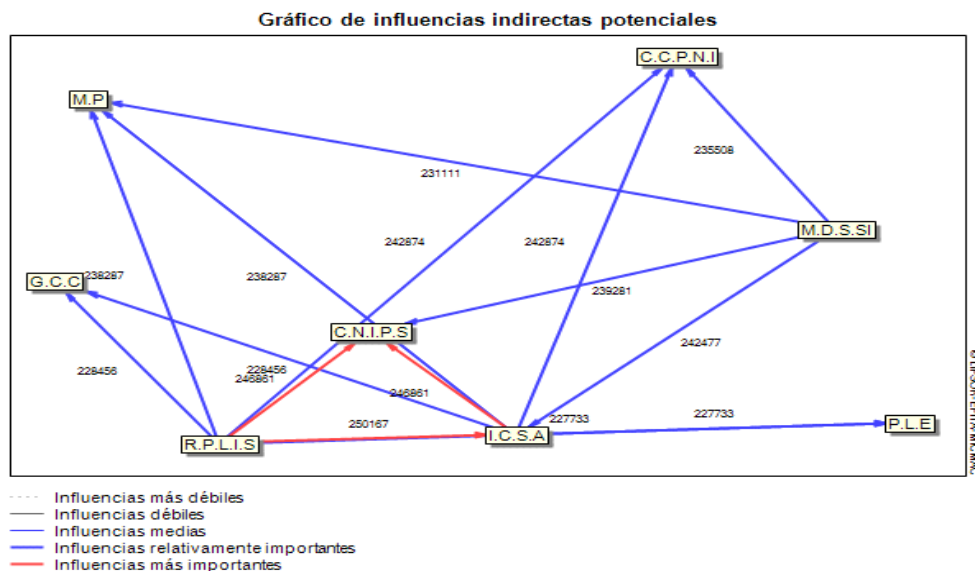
Gráfico de influencias indirectas potenciales

C.C.P.N.I

M.P

235508

231111

M.D.S.SI

242874

242874

G.C.C

238287

238287

239281

C.N.I.P.S

242477

228456

228456

246861

246861

227733

227733

250167

R.P.L.I.S

I.C.S.A

P.L.E

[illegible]

Influencias más débiles
Influencias débiles
Influencias medias
Influencias relativamente importantes
Influencias más importantes